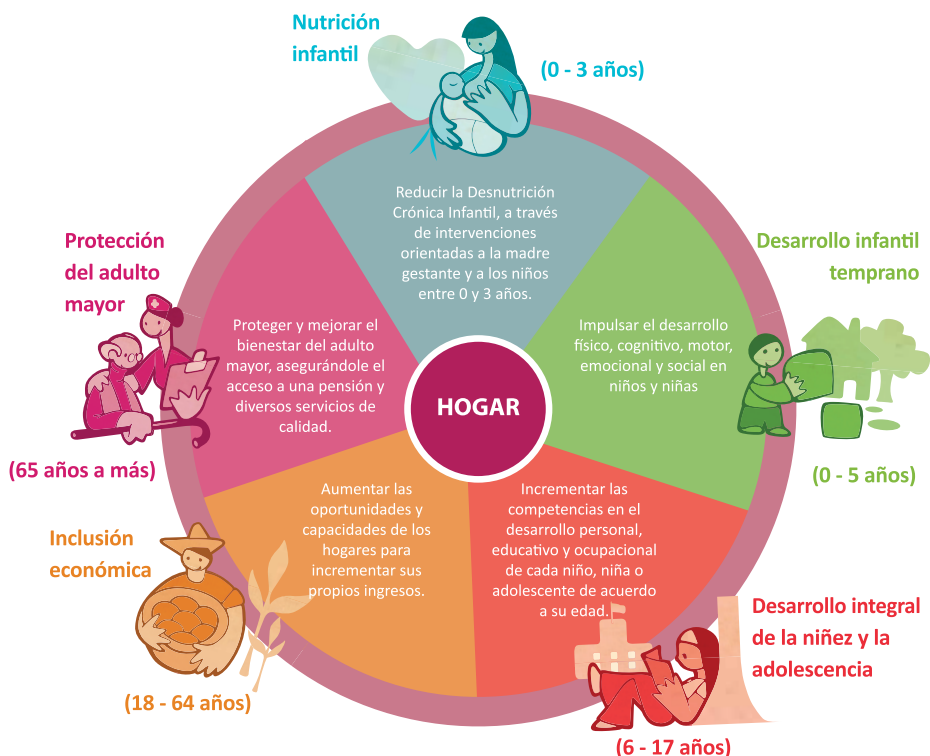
Nutrición infantil

(0 - 3 años)

Reducir la Desnutrición Crónica Infantil, a través de intervenciones orientadas a la madre gestante y a los niños entre 0 y 3 años.

Desarrollo infantil temprano

Impulsar el desarrollo físico, cognitivo, motor, emocional y social en niños y niñas

(0 - 5 años)

Desarrollo integral de la niñez y la adolescencia

Incrementar las competencias en el desarrollo personal, educativo y ocupacional de cada niño, niña o adolescente de acuerdo a su edad.

(6 - 17 años)

Inclusión económica

Aumentar las oportunidades y capacidades de los hogares para incrementar sus propios ingresos.

(18 - 64 años)

Protección del adulto mayor

Proteger y mejorar el bienestar del adulto mayor, asegurándole el acceso a una pensión y diversos servicios de calidad.

(65 años a más)

HOGAR